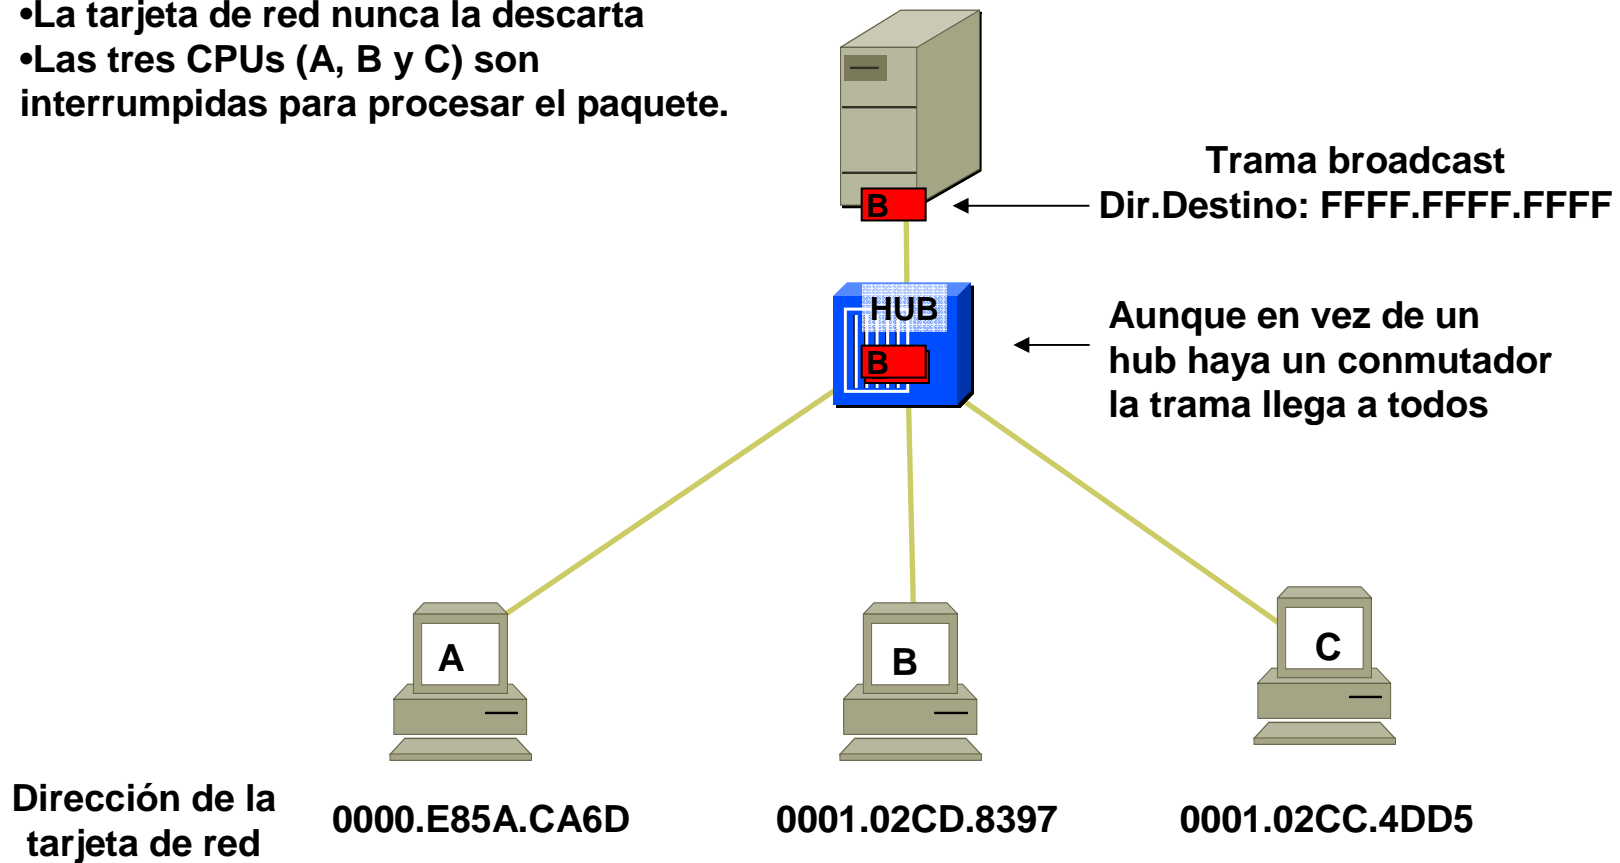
•La tarjeta de red nunca la descarta
•Las tres CPUs (A, B y C) son interrumpidas para procesar el paquete.

B

Trama broadcast
Dir.Destino: FFFF.FFFF.FFFF

HUB
B

Aunque en vez de un hub haya un conmutador la trama llega a todos

A

B

C

Dirección de la tarjeta de red

0000.E85A.CA6D

0001.02CD.8397

0001.02CC.4DD5